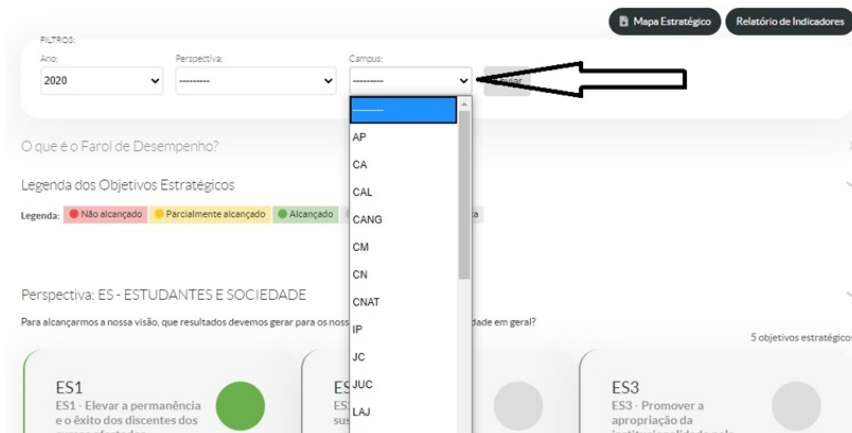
Mapa Estratégico
Relatório de Indicadores

FILTROS:
Ano:
2020
Perspectiva:
---------
Campus:
---------
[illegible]

---------
AP
CA
CAL
CANG
CM
CN
CNAT
IP
JC
JUC
LAJ

O que é o Farol de Desempenho?

Legenda dos Objetivos Estratégicos

Legenda: Não alcançado Parcialmente alcançado Alcançado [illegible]

Perspectiva: ES - ESTUDANTES E SOCIEDADE

Para alcançarmos a nossa visão, que resultados devemos gerar para os noss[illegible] dade em geral?

5 objetivos estratégico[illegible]

ES1
ES1 - Elevar a permanência e o êxito dos discentes dos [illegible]

ES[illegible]
ES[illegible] sus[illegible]

ES3
ES3 - Promover a apropriação da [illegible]